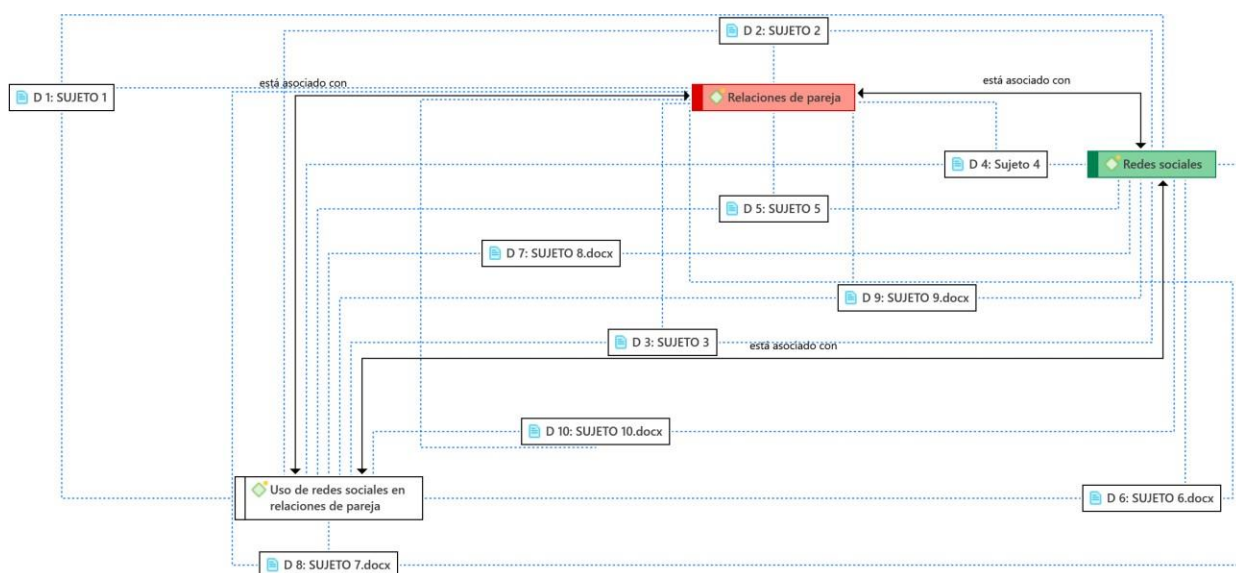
D 2: SUJETO 2

D 1: SUJETO 1

está asociado con

Relaciones de pareja

está asociado con

D 4: Sujeto 4

Redes sociales

D 5: SUJETO 5

D 7: SUJETO 8.docx

D 9: SUJETO 9.docx

D 3: SUJETO 3

está asociado con

D 10: SUJETO 10.docx

Uso de redes sociales en relaciones de pareja

D 6: SUJETO 6.docx

D 8: SUJETO 7.docx